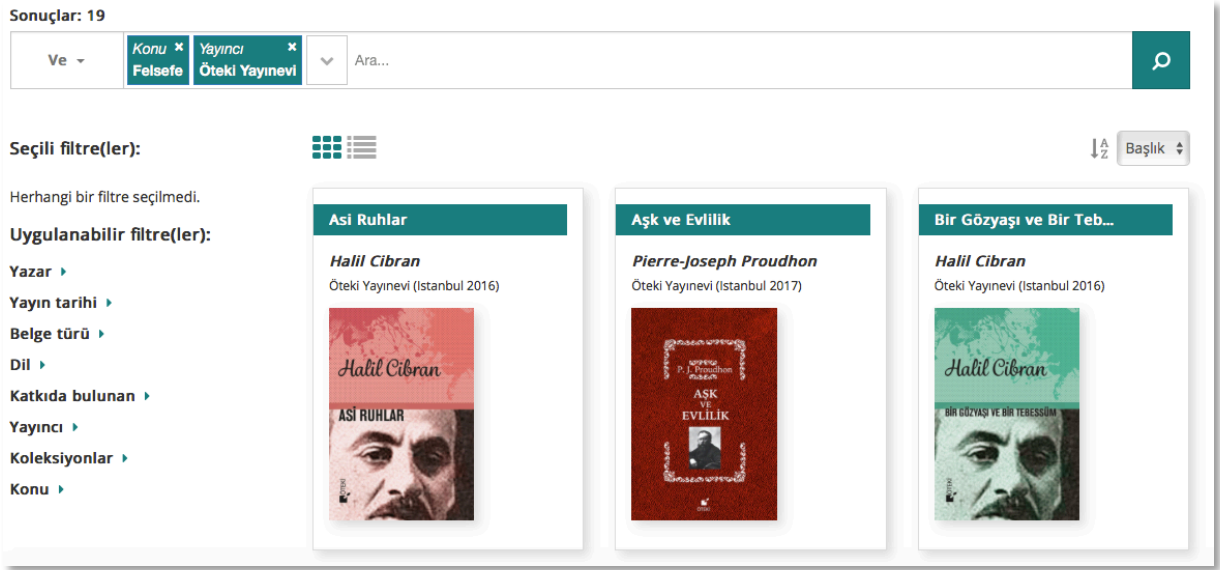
Sonuçlar: 19

Ve

Konu ×
Felsefe

Yayıncı ×
Öteki Yayınevi

Ara...

Seçili filtre(ler):

Herhangi bir filtre seçilmedi.

Uygulanabilir filtre(ler):

Yazar

Yayın tarihi

Belge türü

Dil

Katkıda bulunan

Yayıncı

Koleksiyonlar

Konu

Başlık

Asi Ruhlar

Halil Cibran

Öteki Yayınevi (Istanbul 2016)

Halil Cibran

ASİ RUHLAR

Aşk ve Evlilik

Pierre-Joseph Proudhon

Öteki Yayınevi (Istanbul 2017)

P. J. Proudhon

AŞK VE EVLİLİK

Bir Gözyaşı ve Bir Teb...

Halil Cibran

Öteki Yayınevi (Istanbul 2016)

Halil Cibran

BİR GÖZYAŞI VE BİR TEBESSÜM